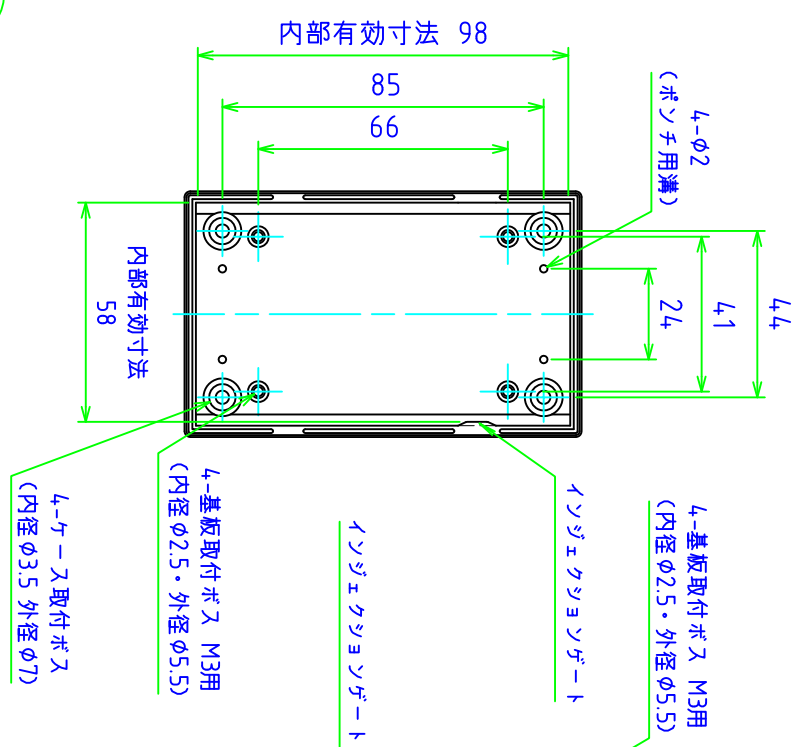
内部有効寸法 98

85

66

4-φ2
（ポンチ用溝）

内部有効寸法
58

24

41

44

4-ケース取付ボス
（内径φ3.5 外径φ7）

4-基板取付ボス M3用
（内径φ2.5・外径φ5.5）

インジェクションゲート

インジェクションゲート

4-基板取付ボス M3用
（内径φ2.5・外径φ5.5）